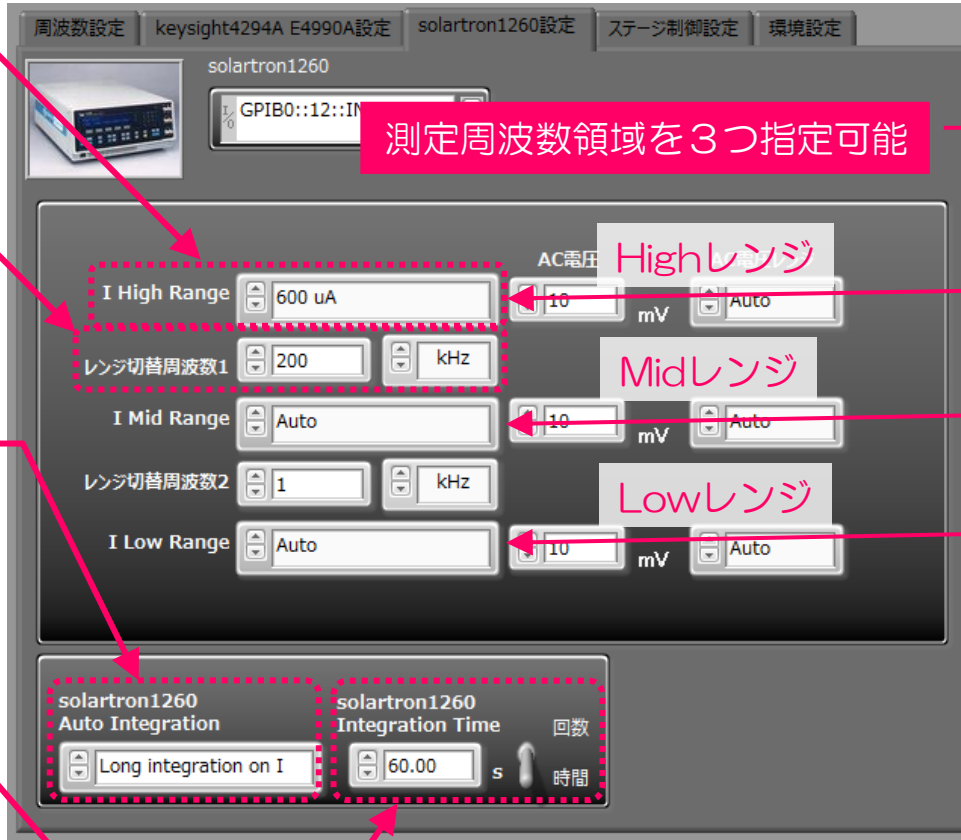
周波数設定 keysight4294A E4990A設定 solartron1260設定 ステージ制御設定 環境設定

solartron1260

GPIB0::12::IN

測定周波数領域を３つ指定可能

AC電圧

Highレンジ

I High Range 600 uA

10 mV

Auto

レンジ切替周波数1 200 kHz

Midレンジ

I Mid Range Auto

10 mV

Auto

レンジ切替周波数2 1 kHz

Lowレンジ

I Low Range Auto

10 mV

Auto

solartron1260
Auto Integration

Long integration on I

solartron1260
Integration Time

60.00 s

回数

時間